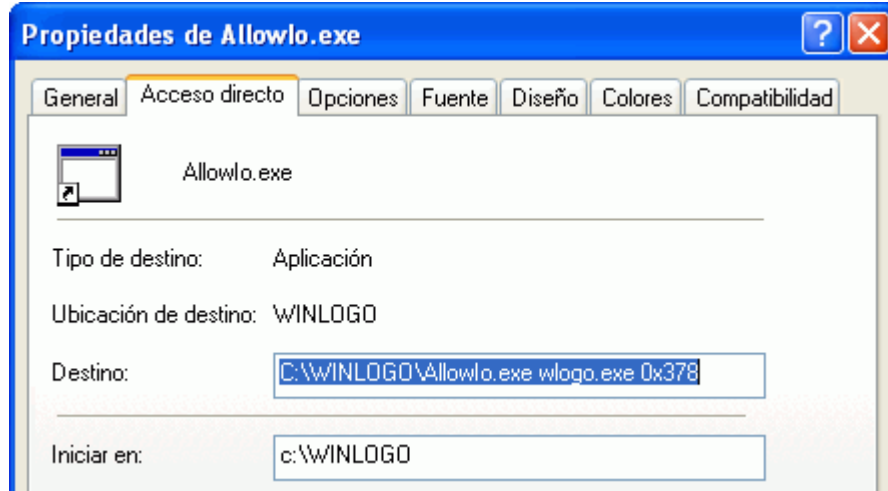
Propiedades de Allowlo.exe

?

General | Acceso directo | Opciones | Fuente | Diseño | Colores | Compatibilidad

Allowlo.exe

Tipo de destino: Aplicación

Ubicación de destino: WINLOGO

Destino: C:\WINLOGO\Allowlo.exe wlogo.exe 0x378

Iniciar en: c:\WINLOGO